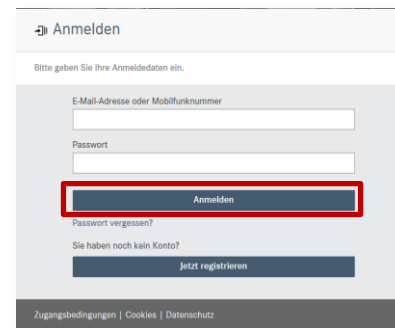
Anmelden

Bitte geben Sie Ihre Anmeldedaten ein.

E-Mail-Adresse oder Mobilfunknummer

Passwort

Anmelden

Passwort vergessen?

Sie haben noch kein Konto?

Jetzt registrieren

Zugangsbedingungen | Cookies | Datenschutz